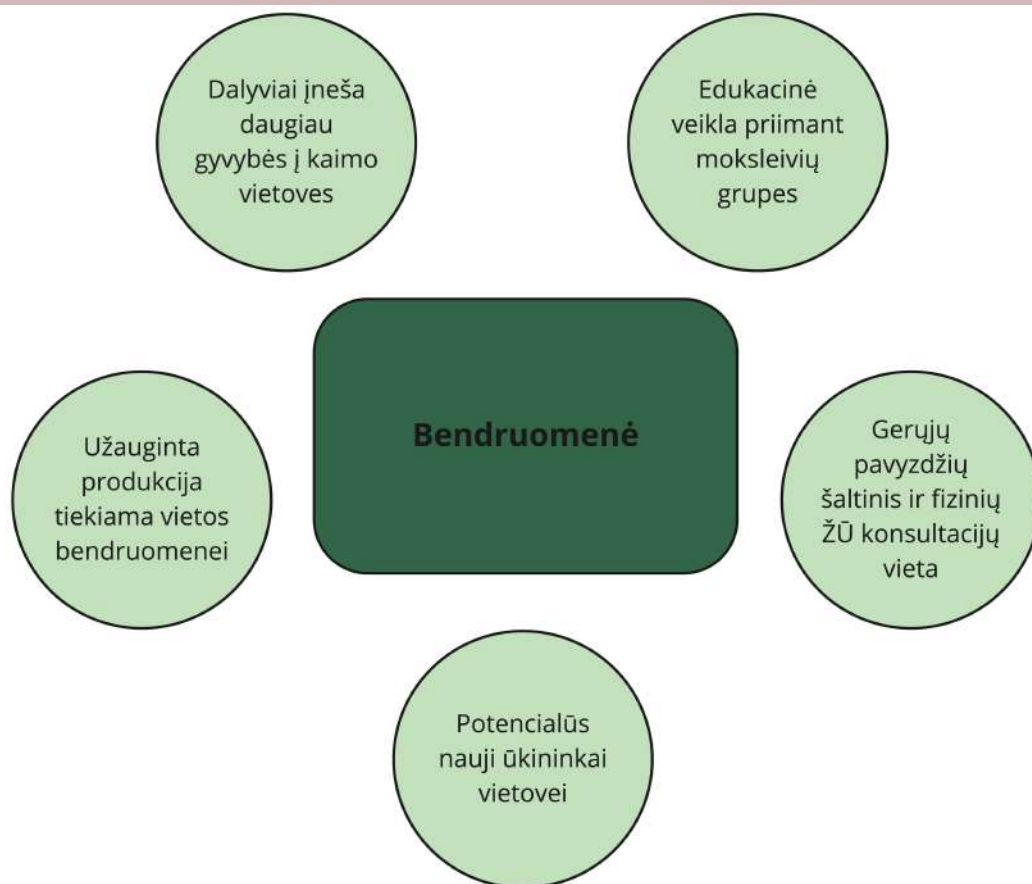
Dalyviai įneša daugiau gyvybės į kaimo vietoves

Edukacinė veikla priimant moksleivių grupes

Bendruomenė

Užauginta produkcija tiekiama vietos bendruomenei

Gerųjų pavyzdžių šaltinis ir fizinių ŽŪ konsultacijų vieta

Potencialūs nauji ūkininkai vietovei